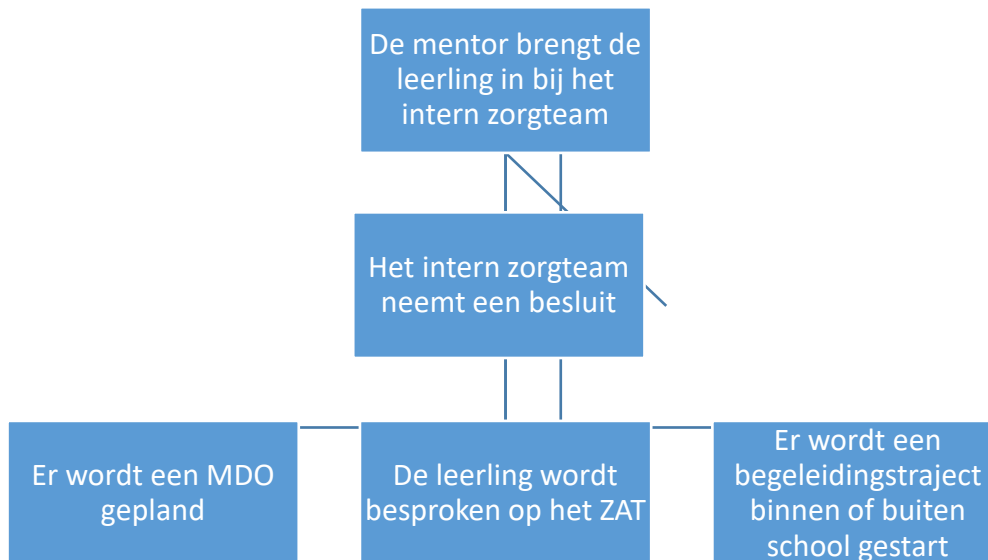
De mentor brengt de leerling in bij het intern zorgteam

Het intern zorgteam neemt een besluit

Er wordt een MDO gepland

De leerling wordt besproken op het ZAT

Er wordt een begeleidingstraject binnen of buiten school gestart